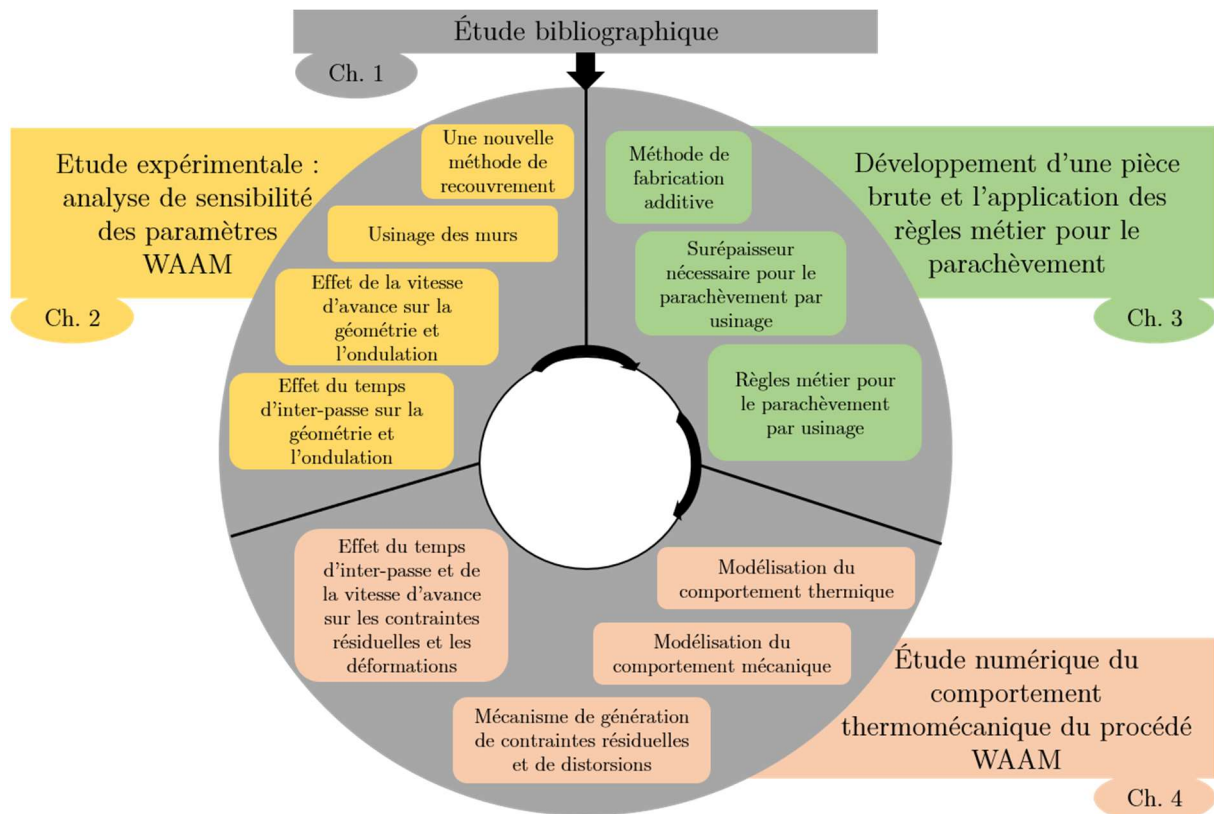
Étude bibliographique

Ch. 1

Etude expérimentale : analyse de sensibilité des paramètres WAAM

Ch. 2

Une nouvelle méthode de recouvrement

Usinage des murs

Effet de la vitesse d'avance sur la géométrie et l'ondulation

Effet du temps d'inter-passe sur la géométrie et l'ondulation

Développement d'une pièce brute et l'application des règles métier pour le parachèvement

Ch. 3

Méthode de fabrication additive

Surépaisseur nécessaire pour le parachèvement par usinage

Règles métier pour le parachèvement par usinage

Effet du temps d'inter-passe et de la vitesse d'avance sur les contraintes résiduelles et les déformations

Modélisation du comportement thermique

Modélisation du comportement mécanique

Mécanisme de génération de contraintes résiduelles et de distorsions

Étude numérique du comportement thermomécanique du procédé WAAM

Ch. 4